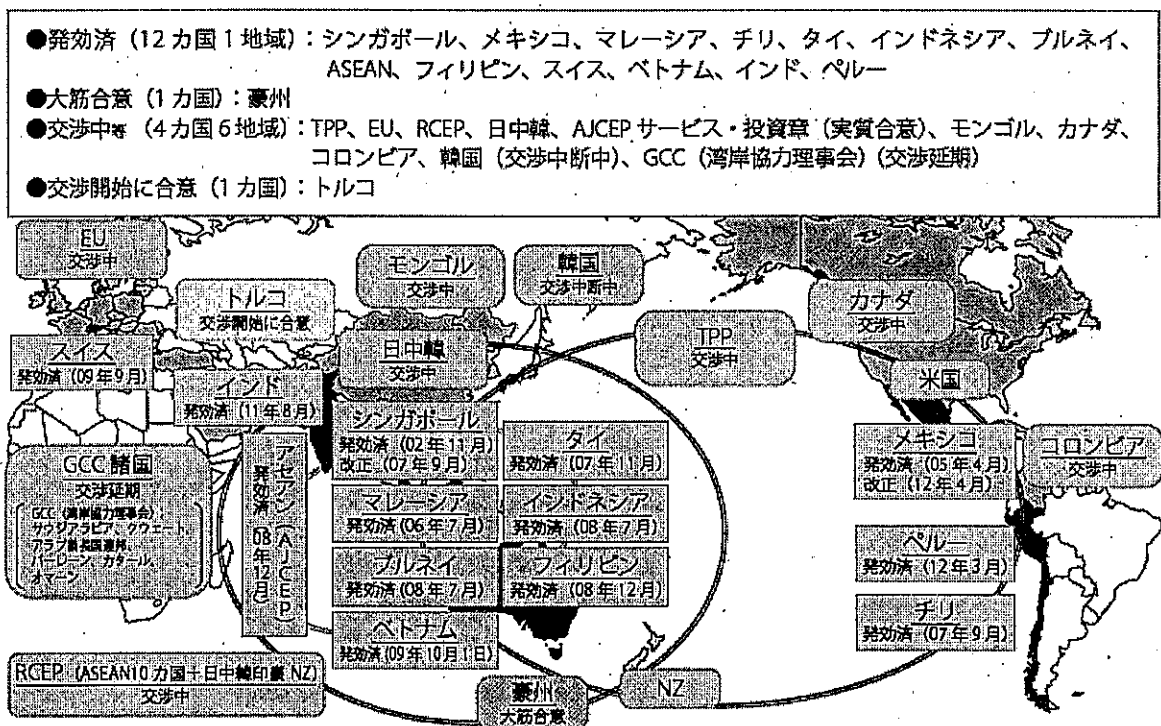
●発効済（12カ国1地域）：シンガポール、メキシコ、マレーシア、チリ、タイ、インドネシア、ブルネイ、ASEAN、フィリピン、スイス、ベトナム、インド、ペルー
●大筋合意（1カ国）：豪州
●交渉中等（4カ国6地域）：TPP、EU、RCEP、日中韓、AJCEPサービス・投資章（実質合意）、モンゴル、カナダ、コロンビア、韓国（交渉中断中）、GCC（湾岸協力理事会）（交渉延期）
●交渉開始に合意（1カ国）：トルコ

EU
交渉中

モンゴル
交渉中

韓国
交渉中断中

トルコ
交渉開始に合意

カナダ
交渉中

スイス
発効済（09年9月）

日中韓
交渉中

TPP
交渉中

米国

インド
発効済（11年8月）

シンガポール
発効済（02年11月）
改正（07年9月）

タイ
発効済（07年11月）

メキシコ
発効済（05年4月）
改正（12年4月）

コロンビア
交渉中

GCC諸国
交渉延期
GCC（湾岸協力理事会）：サウジアラビア、クウェート、アラブ首長国連邦、バーレーン、カタール、オマーン

アセアン（AJCEP）
発効済
08年12月

マレーシア
発効済（06年7月）

インドネシア
発効済（08年7月）

ブルネイ
発効済（08年7月）

フィリピン
発効済（08年12月）

ペルー
発効済（12年3月）

ベトナム
発効済（09年10月1日）

チリ
発効済（07年9月）

RCEP（ASEAN10カ国＋日中韓印豪NZ）
交渉中

豪州
大筋合意

NZ